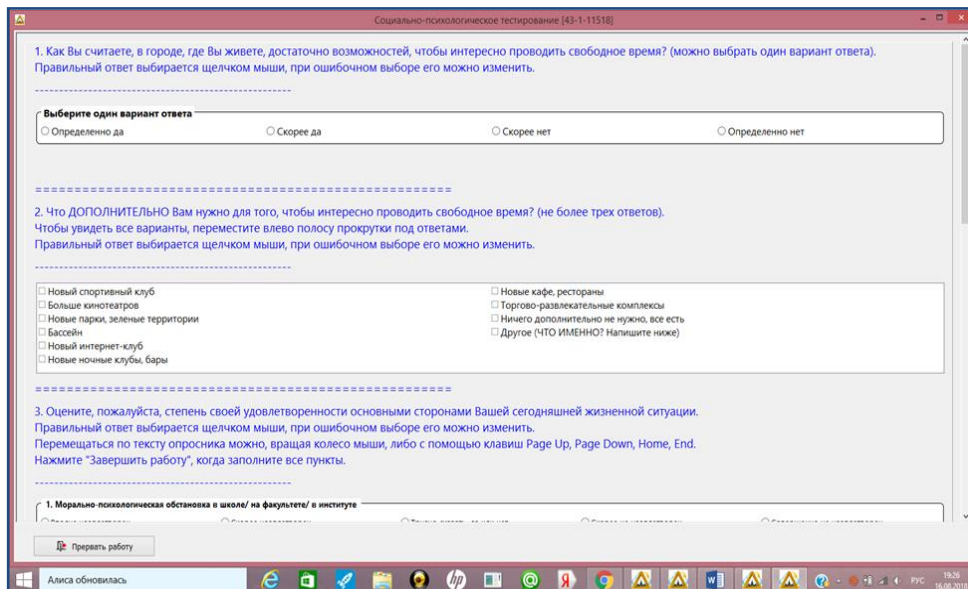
Социально-психологическое тестирование [43-1-11518]

1. Как Вы считаете, в городе, где Вы живете, достаточно возможностей, чтобы интересно проводить свободное время? (можно выбрать один вариант ответа).
Правильный ответ выбирается щелчком мыши, при ошибочном выборе его можно изменить.

------------------------------------------------

Выберите один вариант ответа
○ Определенно да ○ Скорее да ○ Скорее нет ○ Определенно нет

====================================================

2. Что ДОПОЛНИТЕЛЬНО Вам нужно для того, чтобы интересно проводить свободное время? (не более трех ответов).
Чтобы увидеть все варианты, переместите влево полосу прокрутки под ответами.
Правильный ответ выбирается щелчком мыши, при ошибочном выборе его можно изменить.

------------------------------------------------

☐ Новый спортивный клуб
☐ Больше кинотеатров
☐ Новые парки, зеленые территории
☐ Бассейн
☐ Новый интернет-клуб
☐ Новые ночные клубы, бары
☐ Новые кафе, рестораны
☐ Торгово-развлекательные комплексы
☐ Ничего дополнительно не нужно, все есть
☐ Другое (ЧТО ИМЕННО? Напишите ниже)

====================================================

3. Оцените, пожалуйста, степень своей удовлетворенности основными сторонами Вашей сегодняшней жизненной ситуации.
Правильный ответ выбирается щелчком мыши, при ошибочном выборе его можно изменить.
Перемещаться по тексту опросника можно, вращая колесо мыши, либо с помощью клавиш Page Up, Page Down, Home, End.
Нажмите "Завершить работу", когда заполните все пункты.

------------------------------------------------

1. Морально-психологическая обстановка в школе/ на факультете/ в институте
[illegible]

Прервать работу

Алиса обновилась

РУС 19:26 16.08.2018